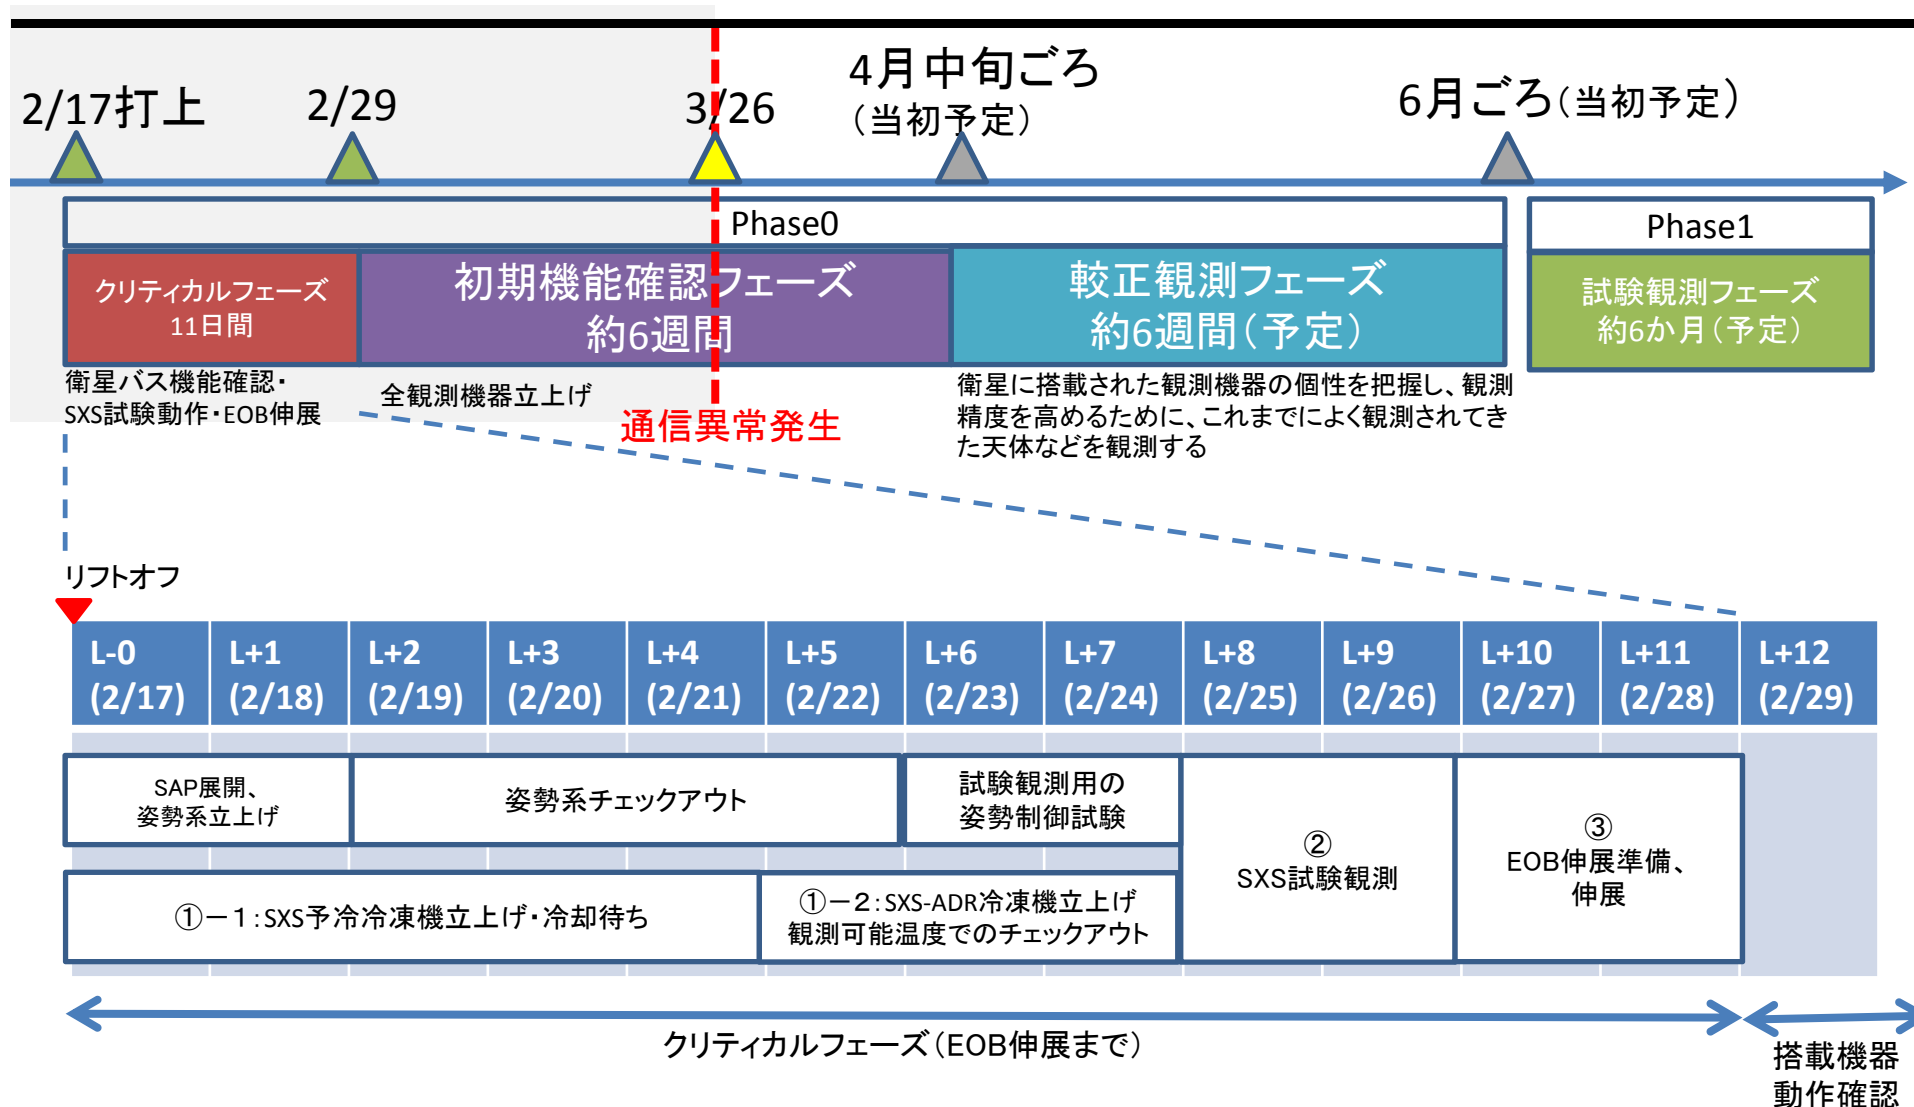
2/17打上

2/29

3/26

4月中旬ごろ
(当初予定)

6月ごろ(当初予定)

Phase0

Phase1

クリティカルフェーズ
11日間

初期機能確認フェーズ
約6週間

較正観測フェーズ
約6週間(予定)

試験観測フェーズ
約6か月(予定)

衛星バス機能確認・
SXS試験動作・EOB伸展

全観測機器立上げ

通信異常発生

衛星に搭載された観測機器の個性を把握し、観測精度を高めるために、これまでによく観測されてきた天体などを観測する

リフトオフ

| L-0 (2/17) | L+1 (2/18) | L+2 (2/19) | L+3 (2/20) | L+4 (2/21) | L+5 (2/22) | L+6 (2/23) | L+7 (2/24) | L+8 (2/25) | L+9 (2/26) | L+10 (2/27) | L+11 (2/28) | L+12 (2/29) |
|---|---|---|---|---|---|---|---|---|---|---|---|---|

SAP展開、
姿勢系立上げ

姿勢系チェックアウト

試験観測用の
姿勢制御試験

①−1:SXS予冷冷凍機立上げ・冷却待ち

①−2:SXS-ADR冷凍機立上げ
観測可能温度でのチェックアウト

②
SXS試験観測

③
EOB伸展準備、
伸展

クリティカルフェーズ(EOB伸展まで)

搭載機器
動作確認